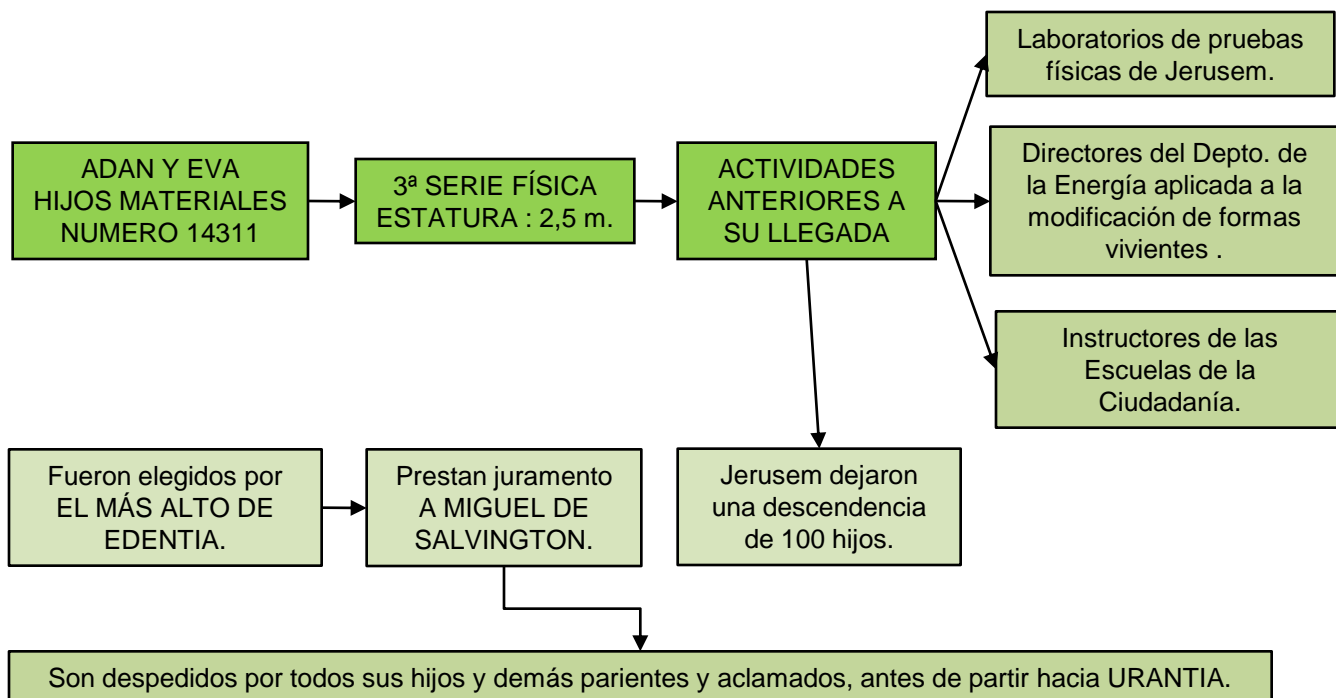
ADAN Y EVA
HIJOS MATERIALES
NUMERO 14311

3ª SERIE FÍSICA
ESTATURA : 2,5 m.

ACTIVIDADES
ANTERIORES A
SU LLEGADA

Laboratorios de pruebas físicas de Jerusem.

Directores del Depto. de la Energía aplicada a la modificación de formas vivientes .

Instructores de las Escuelas de la Ciudadanía.

Jerusem dejaron una descendencia de 100 hijos.

Fueron elegidos por EL MÁS ALTO DE EDENTIA.

Prestan juramento A MIGUEL DE SALVINGTON.

Son despedidos por todos sus hijos y demás parientes y aclamados, antes de partir hacia URANTIA.